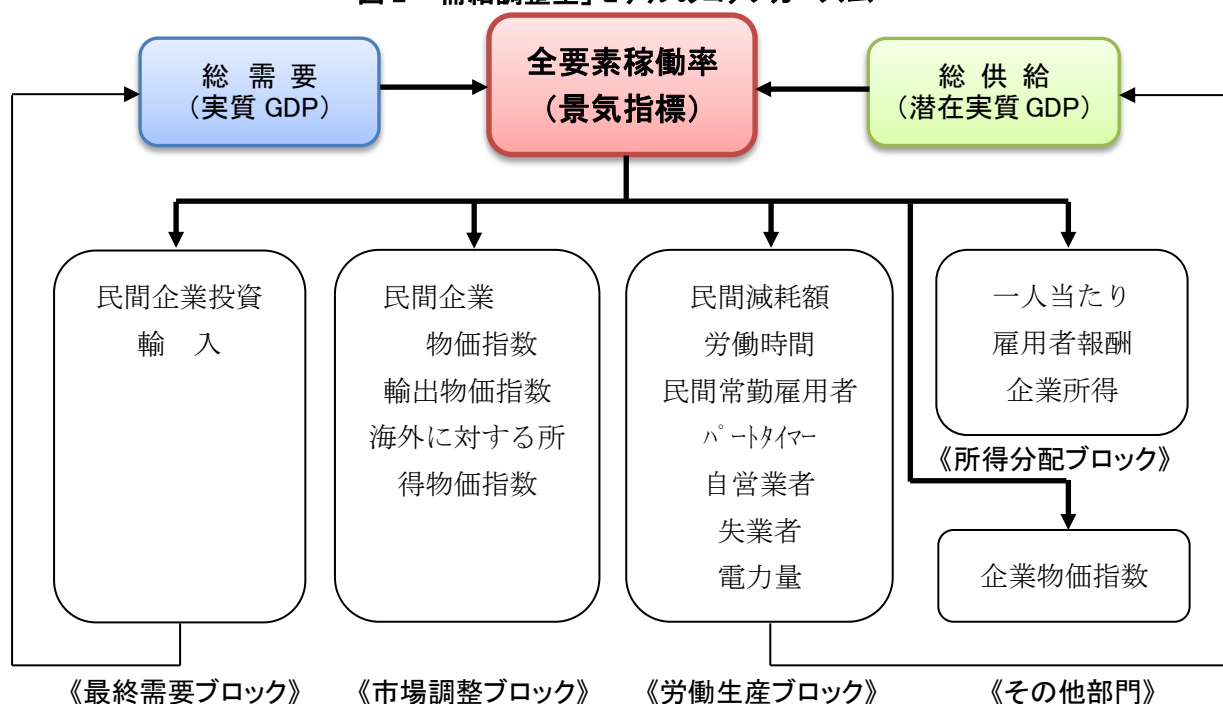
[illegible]

総 需 要
（実質 GDP）

全要素稼働率
（景気指標）

総 供 給
（潜在実質 GDP）

民間企業投資
輸 入

民間企業
物価指数
輸出物価指数
海外に対する所得物価指数

民間減耗額
労働時間
民間常勤雇用者
ﾊﾟｰﾄﾀｲﾏｰ
自営業者
失業者
電力量

一人当たり
雇用者報酬
企業所得

《所得分配ブロック》

企業物価指数

《最終需要ブロック》 《市場調整ブロック》 《労働生産ブロック》 《その他部門》